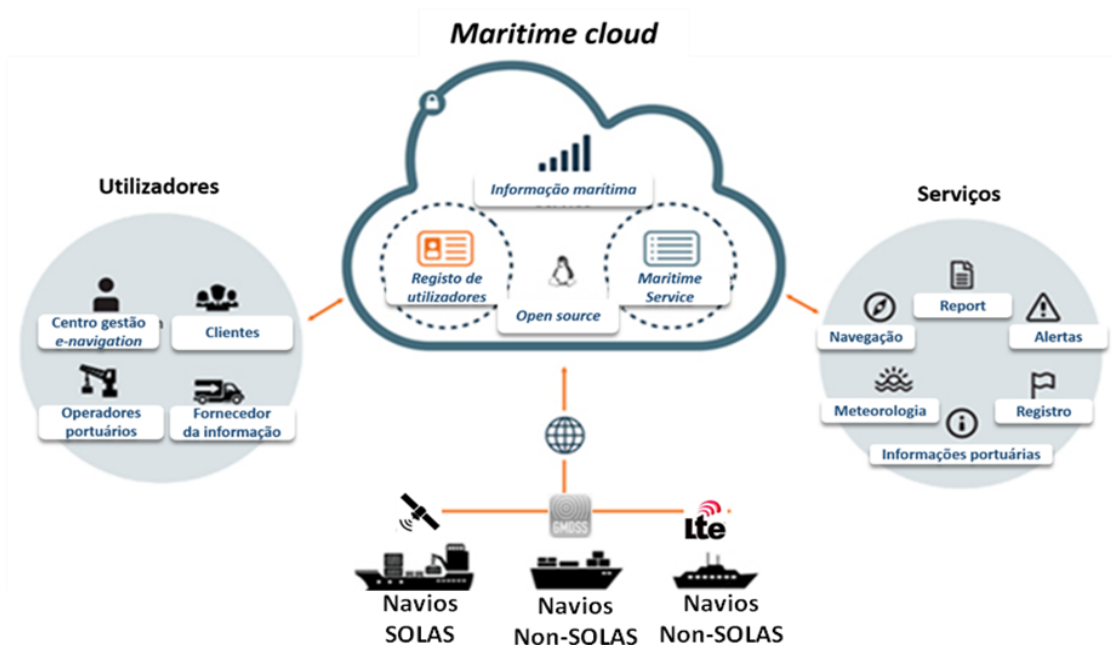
Maritime cloud

Informação marítima

Registo de utilizadores

Open source

Maritime Service

Utilizadores

Centro gestão e-navigation

Clientes

Operadores portuários

Fornecedor da informação

Serviços

Report

Navegação

Alertas

Meteorologia

Registro

Informações portuárias

GMDSS

Lte

Navios SOLAS

Navios Non-SOLAS

Navios Non-SOLAS